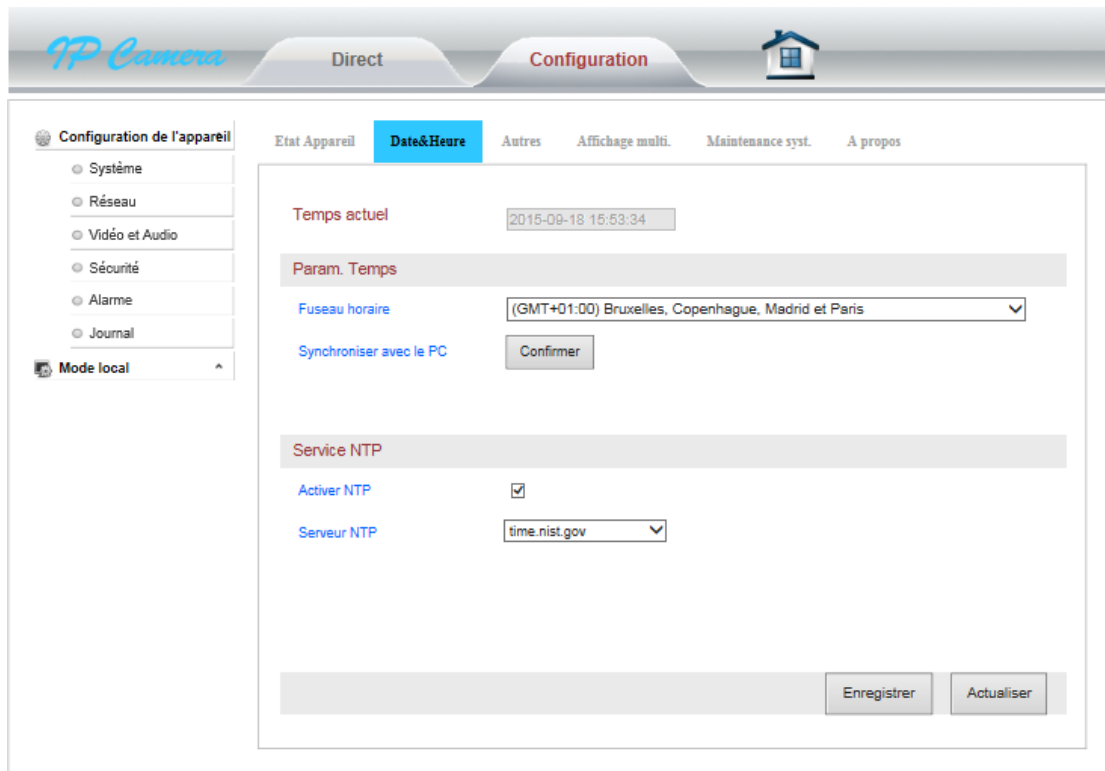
IP Camera

Direct

Configuration

Configuration de l'appareil

Système

Réseau

Vidéo et Audio

Sécurité

Alarme

Journal

Mode local

Etat Appareil

Date&Heure

Autres

Affichage multi.

Maintenance syst.

A propos

Temps actuel

2015-09-18 15:53:34

Param. Temps

Fuseau horaire

(GMT+01:00) Bruxelles, Copenhague, Madrid et Paris

Synchroniser avec le PC

Confirmer

Service NTP

Activer NTP

Serveur NTP

time.nist.gov

Enregistrer

Actualiser